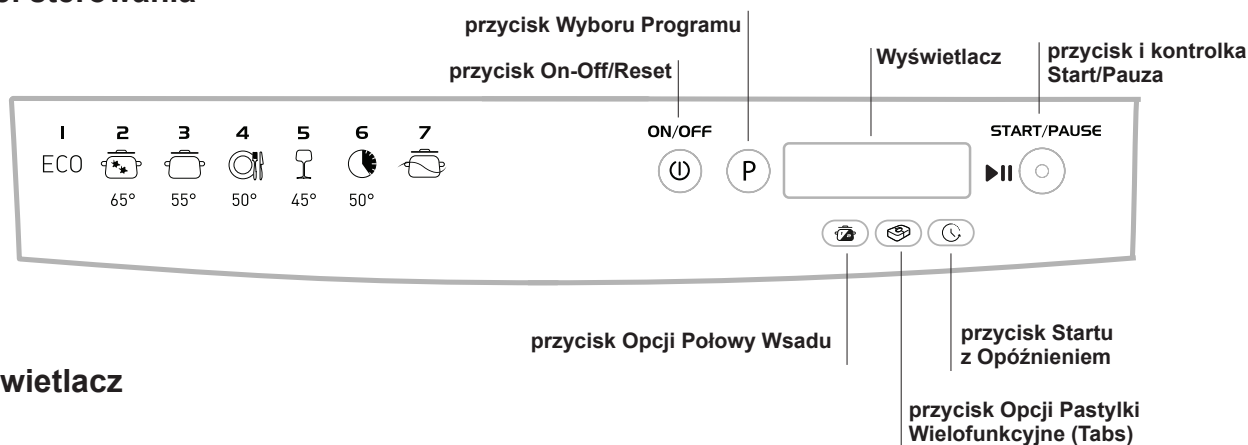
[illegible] sterowania

przycisk Wyboru Programu

przycisk On-Off/Reset

Wyświetlacz

przycisk i kontrolka Start/Pauza

1 ECO

2 65°

3 55°

4 50°

5 45°

6 50°

7

ON/OFF

P

START/PAUSE

przycisk Opcji Połowy Wsadu

przycisk Startu z Opóźnieniem

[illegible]wietlacz

przycisk Opcji Pastylki Wielofunkcyjne (Tabs)